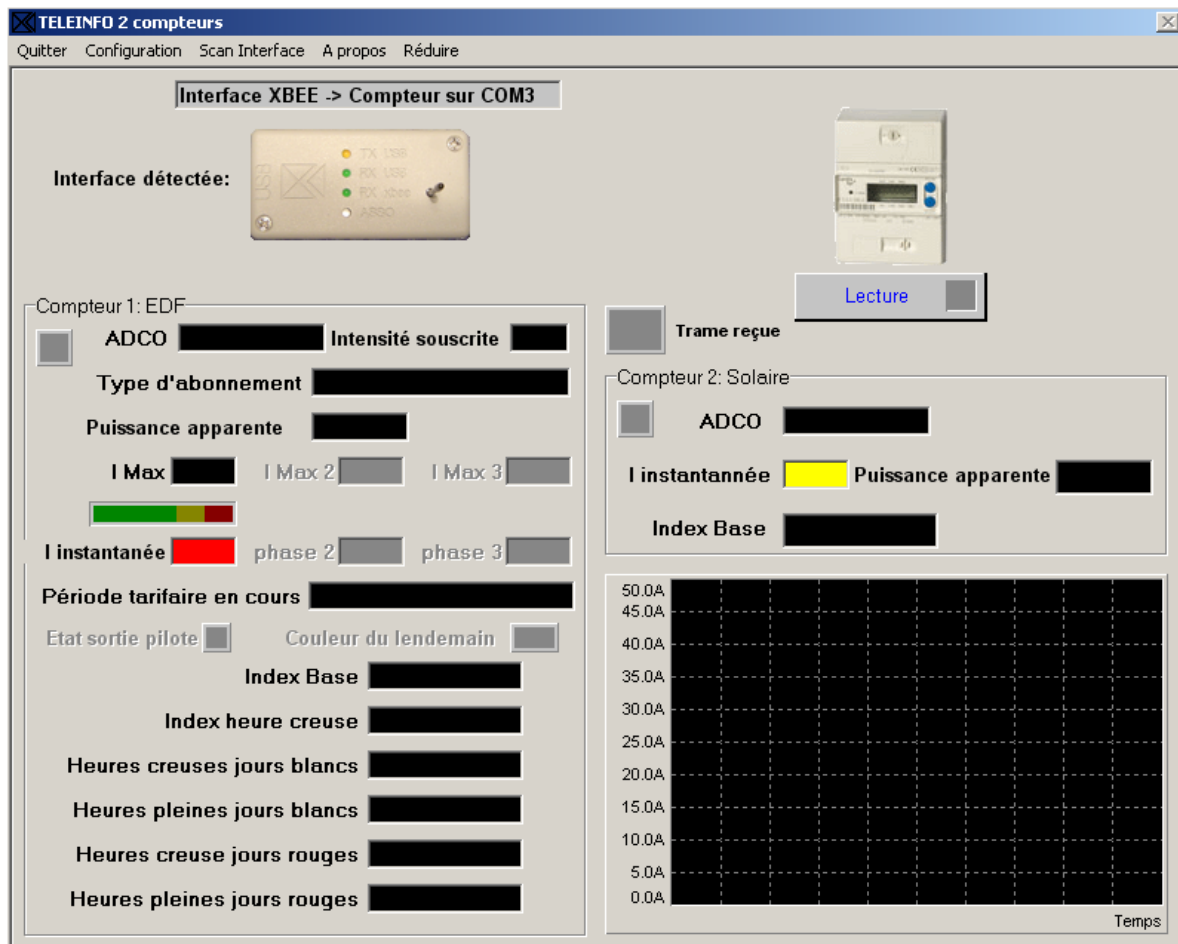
TELEINFO 2 compteurs

Quitter Configuration Scan Interface A propos Réduire

Interface XBEE -> Compteur sur COM3

Interface détectée:

USB

TX USB
RX USB
RX xbee
ASSO

Lecture

Compteur 1: EDF

ADCO Intensité souscrite

Type d'abonnement

Puissance apparente

I Max I Max 2 I Max 3

I instantanée phase 2 phase 3

Période tarifaire en cours

Etat sortie pilote Couleur du lendemain

Index Base

Index heure creuse

Heures creuses jours blancs

Heures pleines jours blancs

Heures creuse jours rouges

Heures pleines jours rouges

Trame reçue

Compteur 2: Solaire

ADCO

I instantannée Puissance apparente

Index Base

50.0A
45.0A
40.0A
35.0A
30.0A
25.0A
20.0A
15.0A
10.0A
5.0A
0.0A

Temps